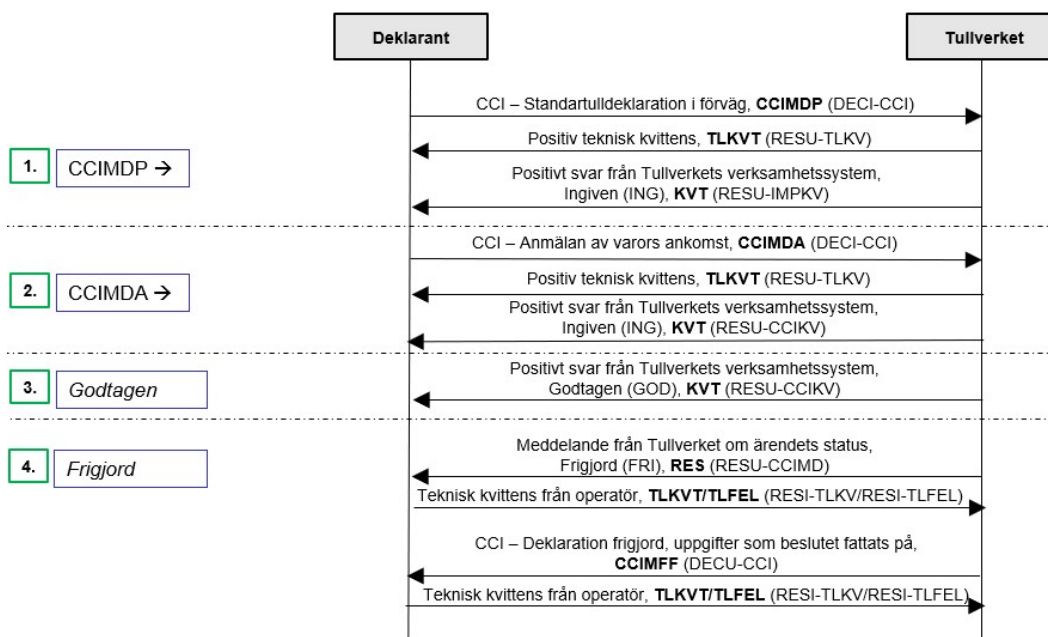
Deklarant

Tullverket

CCI – Standartulldeklaration i förväg, **CCIMDP** (DECI-CCI)

Positiv teknisk kvittens, **TLKVT** (RESU-TLKV)

1. CCIMDP →

Positivt svar från Tullverkets verksamhetssystem, Ingiven (ING), **KVT** (RESU-IMPKV)

CCI – Anmälan av varors ankomst, **CCIMDA** (DECI-CCI)

Positiv teknisk kvittens, **TLKVT** (RESU-TLKV)

2. CCIMDA →

Positivt svar från Tullverkets verksamhetssystem, Ingiven (ING), **KVT** (RESU-CCIKV)

3. *Godtagen*

Positivt svar från Tullverkets verksamhetssystem, Godtagen (GOD), **KVT** (RESU-CCIKV)

4. *Frigjord*

Meddelande från Tullverket om ärendets status, Frigjord (FRI), **RES** (RESU-CCIMD)

Teknisk kvittens från operatör, **TLKVT/TLFEL** (RESI-TLKV/RESI-TLFEL)

CCI – Deklaration frigjord, uppgifter som beslutet fattats på, **CCIMFF** (DECU-CCI)

Teknisk kvittens från operatör, **TLKVT/TLFEL** (RESI-TLKV/RESI-TLFEL)